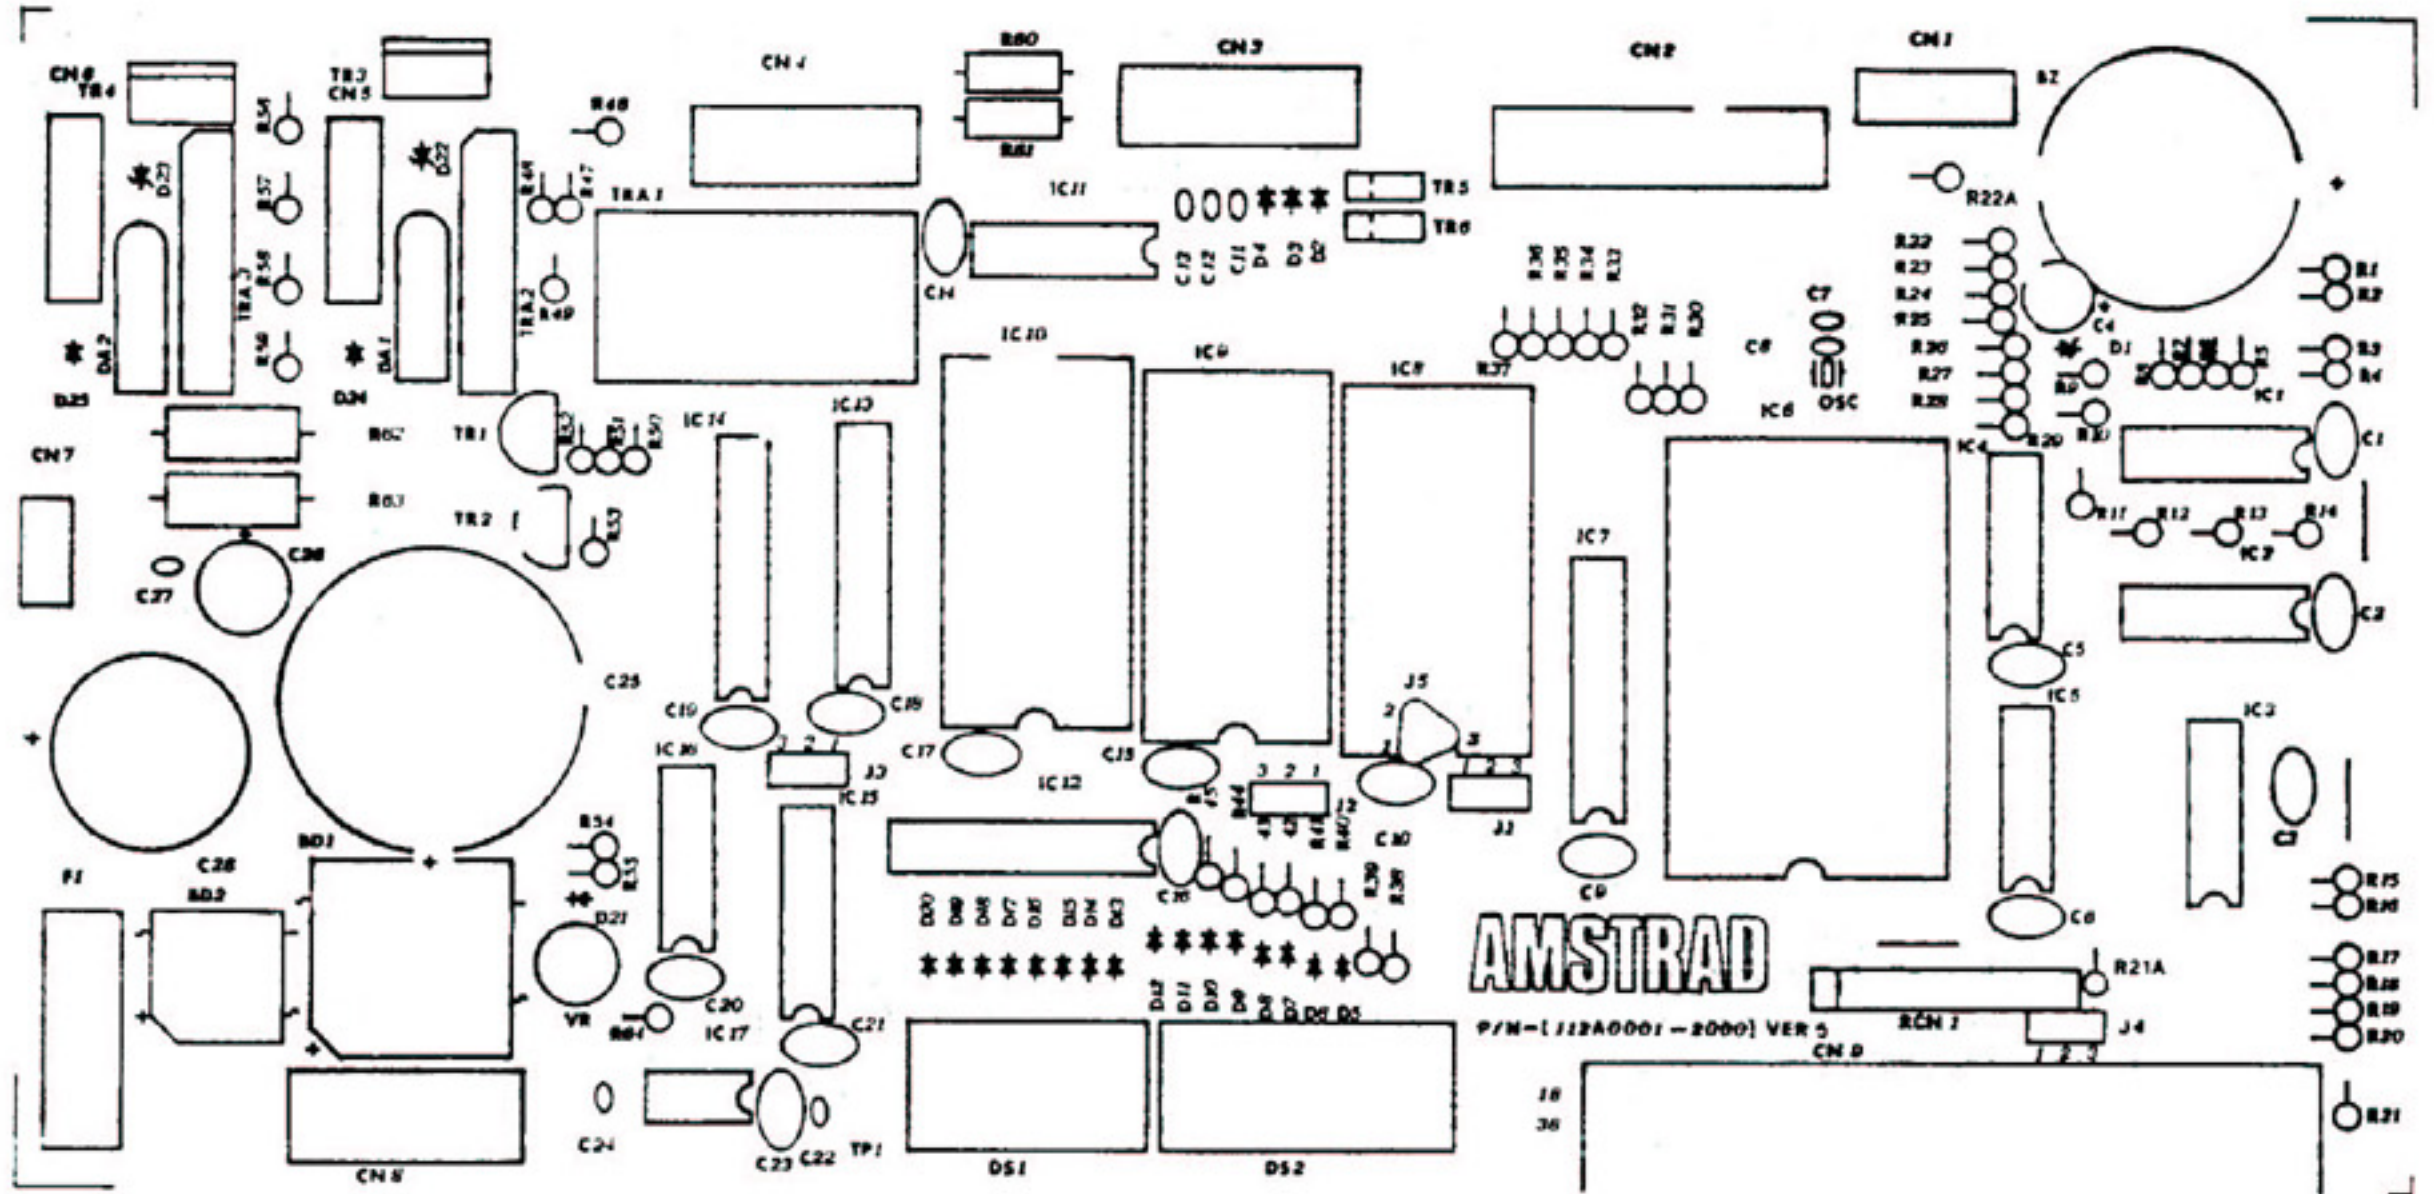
CN 6
TR4
TR3
CN 5
CN 4
R60
R61
CN 3
CN 2
CN 1
BZ
R56
R57
R58
R48
D23
D22
R46
R47
TRA 1
IC11
C13 C12 C11 D4 D3 D2
TR5
TR6
R22A
TRA 3
TRA 2
R49
C14
R36 R35 R34 R33
R32 R31 R30
C7
R22
R23
R24
R25
R26
R27
R29
C4
D1
R1
R2
R3
R4
DA 2
DA 1
D25
D24
C8
OSC
IC10
IC9
IC8
R37
IC6
IC1
R62
TR1
R63
R51
R50
IC14
IC13
R28
IC4
R10
C1
CN7
TR2
R53
R11
R12
R13
R14
IC2
C27
C26
IC7
C2
C25
C5
IC5
IC3
C19
C18
J5
2
1
3
C17
C15
C10
J3
IC16
IC15
IC12
3 2 1
1 2 3
J1
C3
R54
R55
R64
C16
C9
J2
R39
R38
C28
BD1
BD2
F1
D21
D20 D19 D18 D17 D16 D15 D14 D13
C6
R15
R16
AMSTRAD
R21A
R17
R18
R19
R20
VR
C20
R64
IC17
C21
D12 D11 D10 D9 D8 D7 D6 D5
P/N-[112A0001 - 2000] VER 5
RCN 1
J4
1 2 3
CN 9
18
36
C24
C23
C22
TP1
CN 8
DS1
DS2
R21